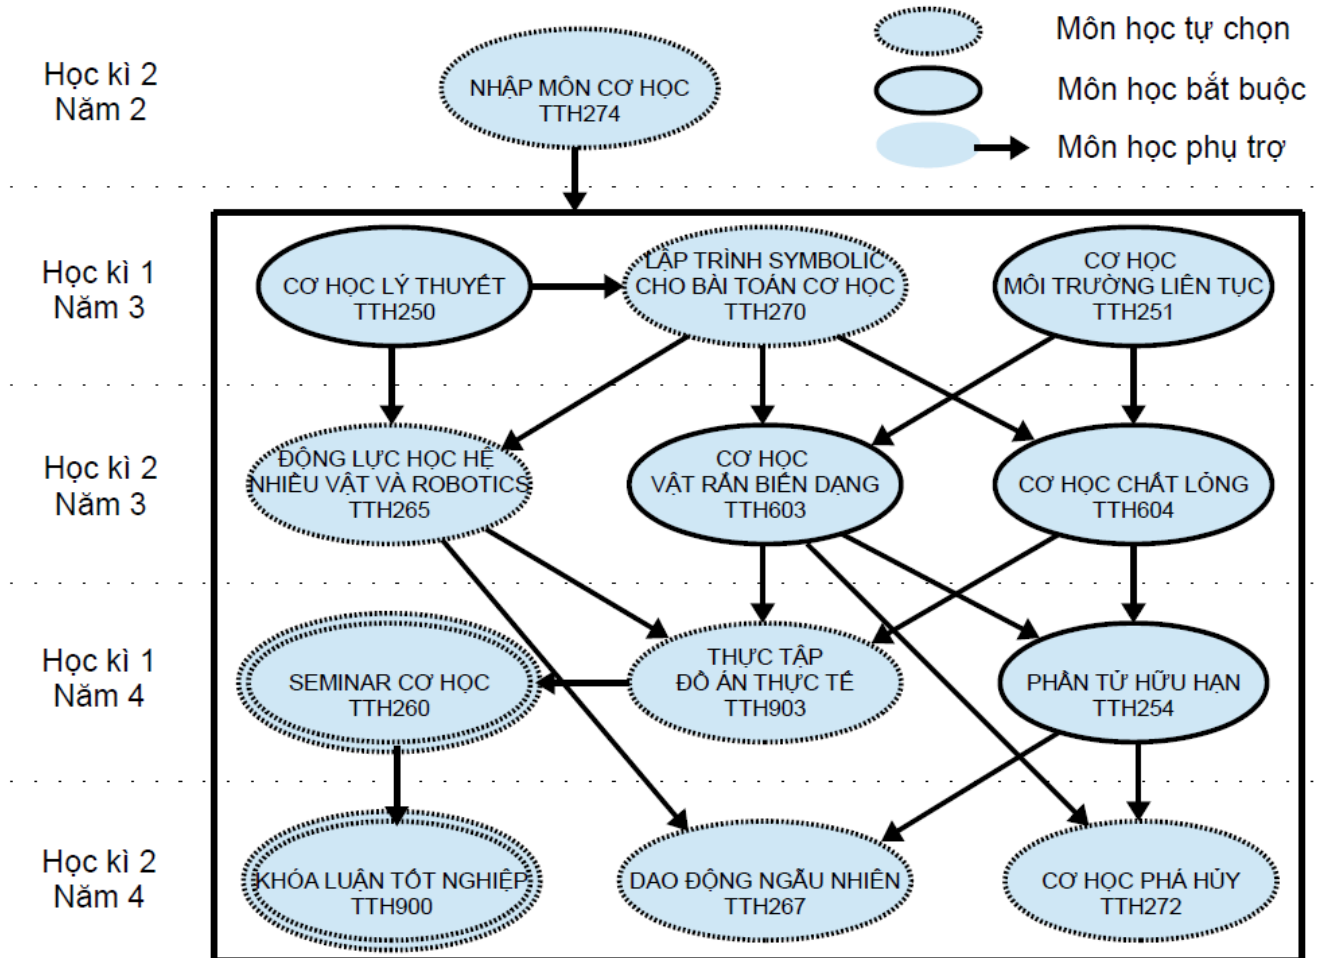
Môn học tự chọn

Môn học bắt buộc

Môn học phụ trợ

Học kì 2
Năm 2

NHẬP MÔN CƠ HỌC
TTH274

Học kì 1
Năm 3

CƠ HỌC LÝ THUYẾT
TTH250

LẬP TRÌNH SYMBOLIC
CHO BÀI TOÁN CƠ HỌC
TTH270

CƠ HỌC
MÔI TRƯỜNG LIÊN TỤC
TTH251

Học kì 2
Năm 3

ĐỘNG LỰC HỌC HỆ
NHIỀU VẬT VÀ ROBOTICS
TTH265

CƠ HỌC
VẬT RẮN BIẾN DẠNG
TTH603

CƠ HỌC CHẤT LỎNG
TTH604

Học kì 1
Năm 4

SEMINAR CƠ HỌC
TTH260

THỰC TẬP
ĐỒ ÁN THỰC TẾ
TTH903

PHẦN TỬ HỮU HẠN
TTH254

Học kì 2
Năm 4

KHÓA LUẬN TỐT NGHIỆP
TTH900

DAO ĐỘNG NGẪU NHIÊN
TTH267

CƠ HỌC PHÁ HỦY
TTH272